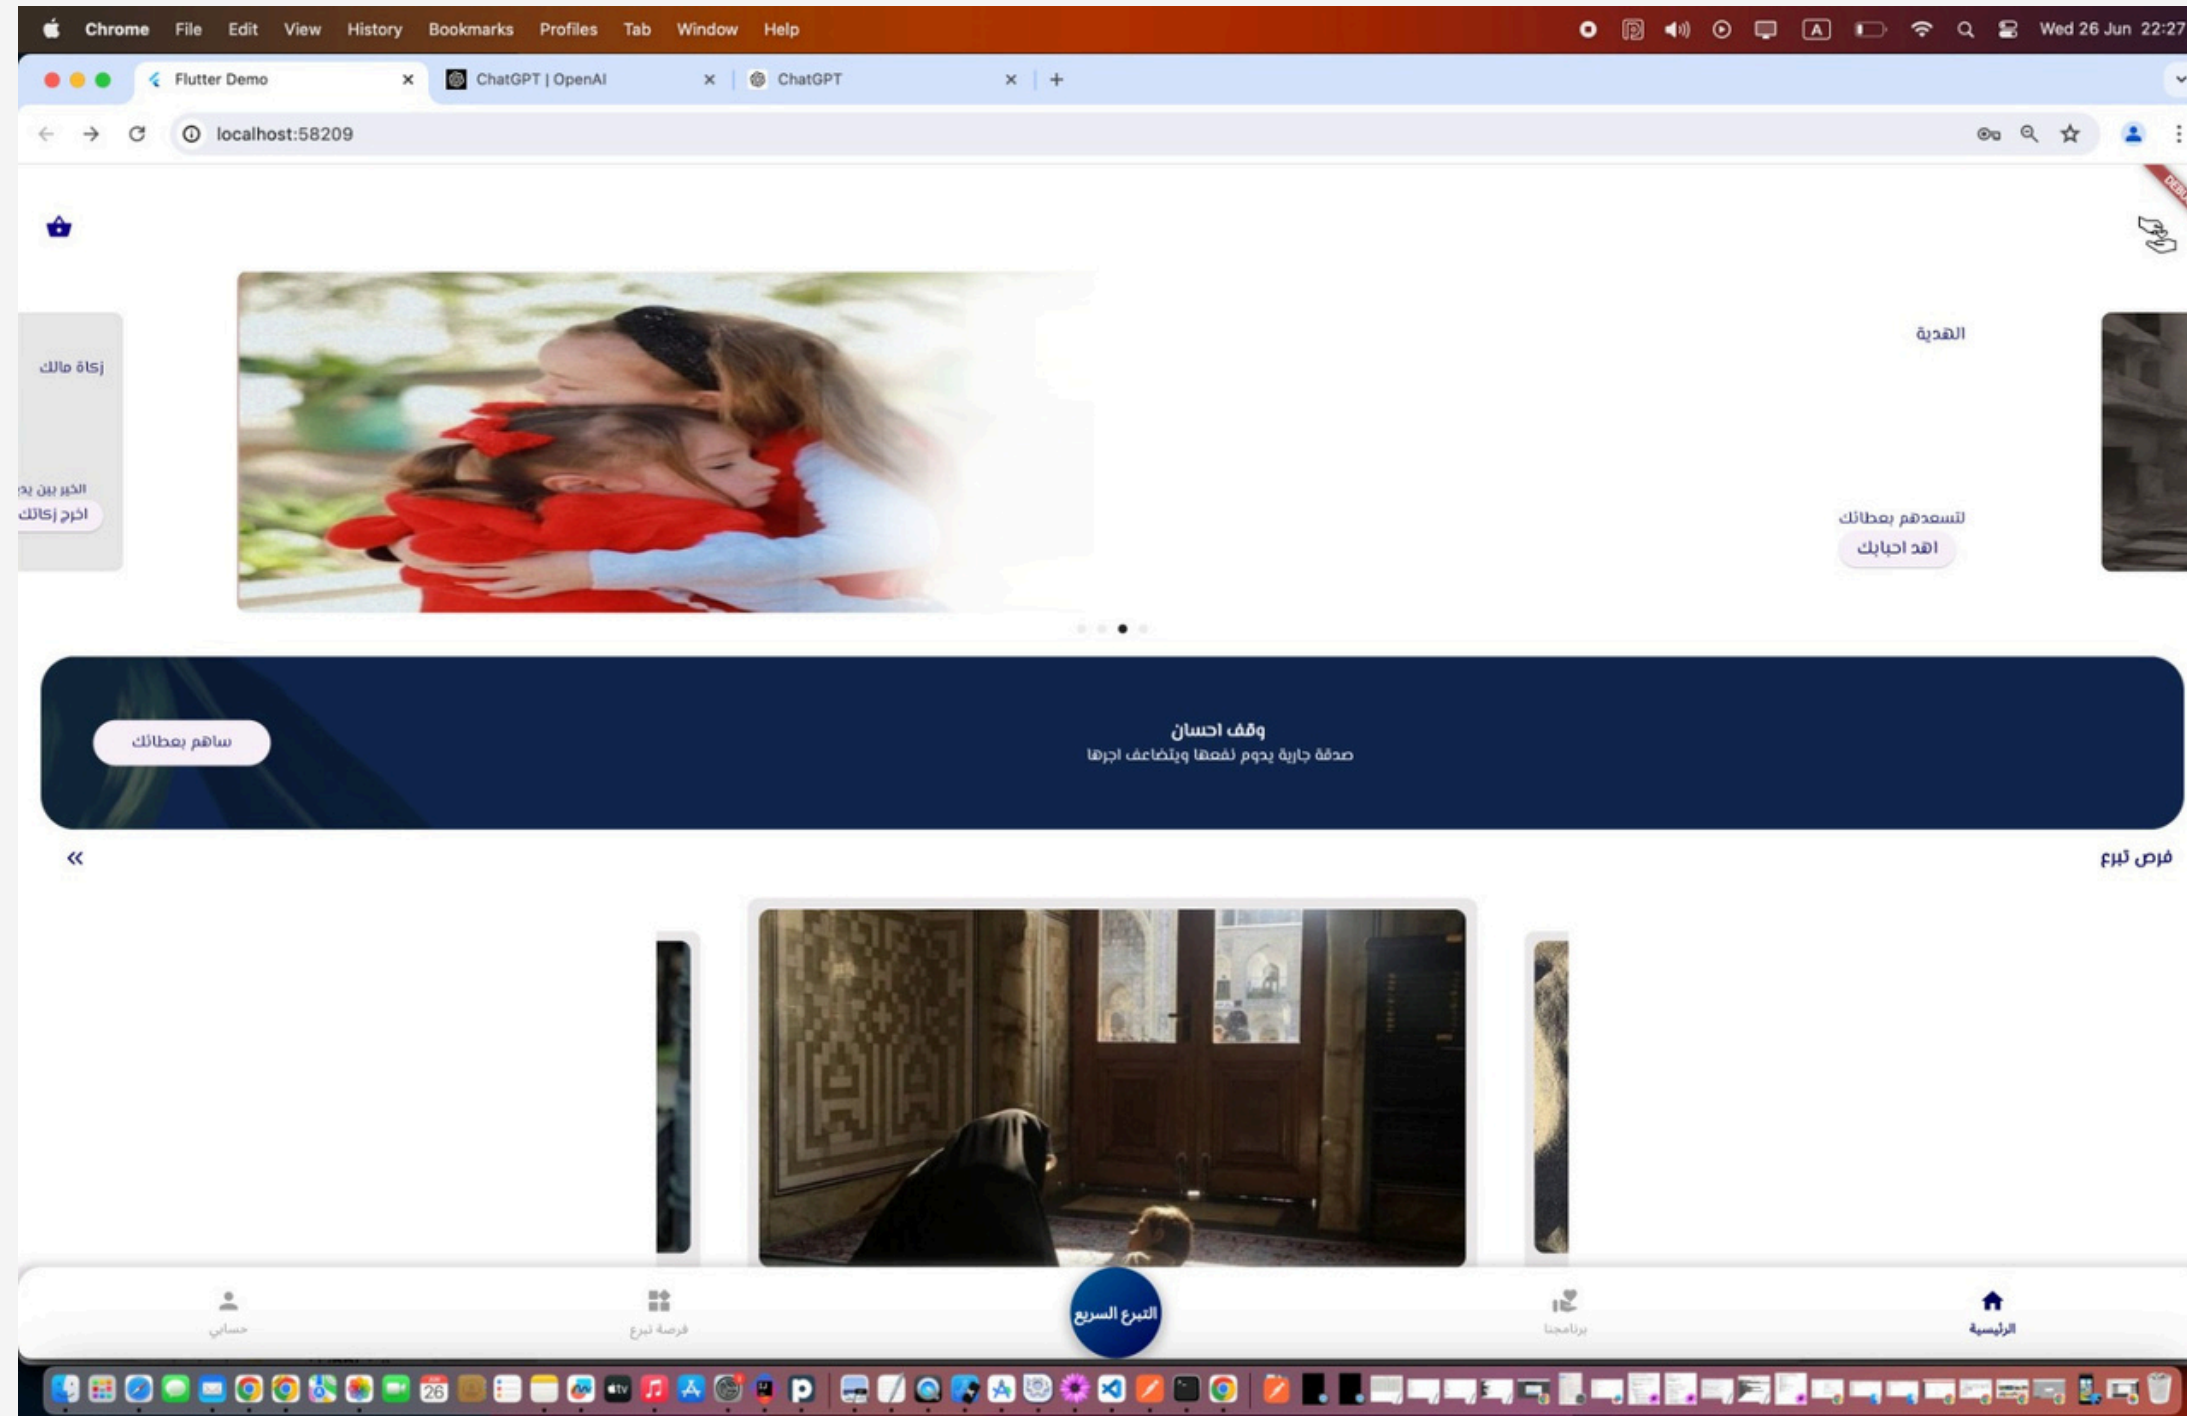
Chrome File Edit View History Bookmarks Profiles Tab Window Help Wed 26 Jun 22:27

Flutter Demo × ChatGPT | OpenAI × ChatGPT × +

localhost:58209

DEBUG

زكاة مالك

الخير بين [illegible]
اخرج زكاتك

الهدية

لتسعدهم بعطائك
اهد احبابك

وقف احسان
صدقة جارية يدوم نفعها ويتضاعف اجرها

ساهم بعطائك

«

فرص تبرع

حسابي
فرصة تبرع
التبرع السريع
برنامجنا
الرئيسية